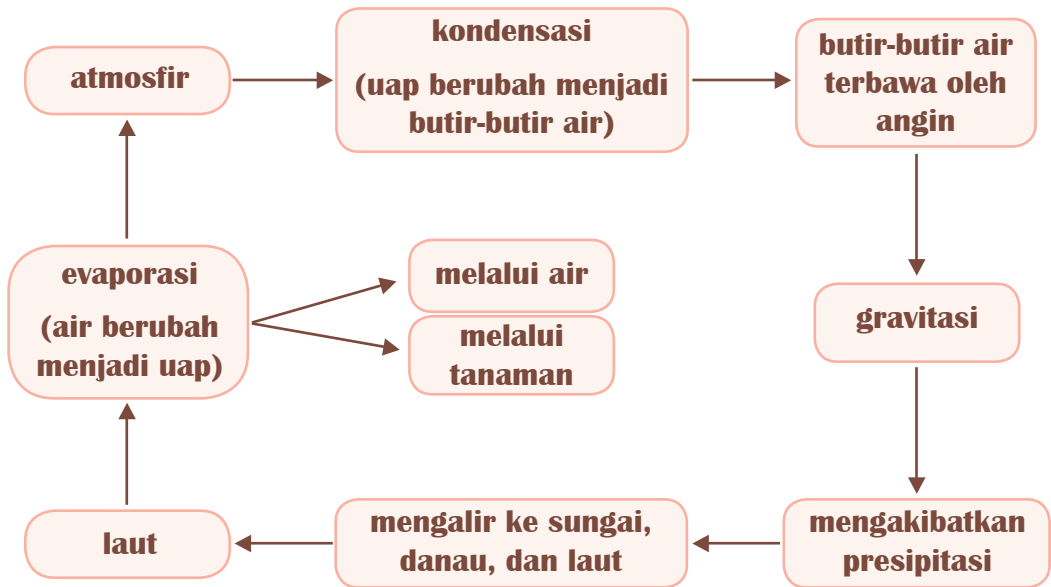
atmosfir

kondensasi

(uap berubah menjadi butir-butir air)

butir-butir air terbawa oleh angin

evaporasi

(air berubah menjadi uap)

melalui air

melalui tanaman

gravitasi

laut

mengalir ke sungai, danau, dan laut

mengakibatkan presipitasi